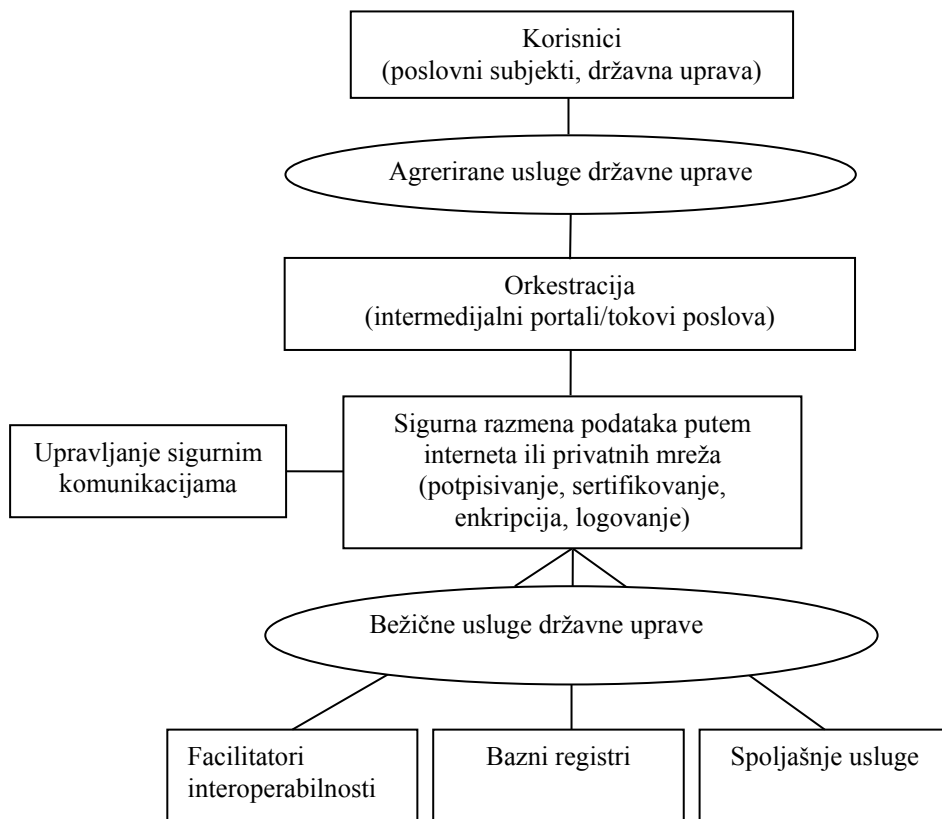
Korisnici
(poslovni subjekti, državna uprava)

Agrerirane usluge državne uprave

Orkestracija
(intermedijalni portali/tokovi poslova)

Upravljanje sigurnim komunikacijama

Sigurna razmena podataka putem interneta ili privatnih mreža (potpisivanje, sertifikovanje, enkripcija, logovanje)

Bežične usluge državne uprave

Facilitatori interoperabilnosti

Bazni registri

Spoljašnje usluge